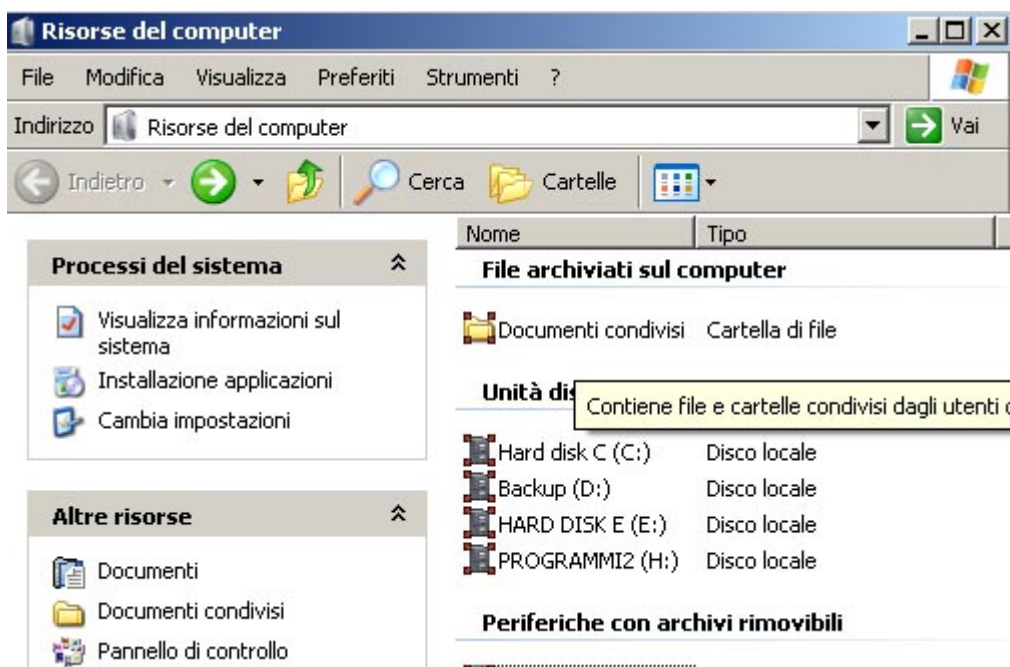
Risorse del computer

File Modifica Visualizza Preferiti Strumenti ?

Indirizzo Risorse del computer Vai

Indietro Cerca Cartelle

Nome Tipo

Processi del sistema

Visualizza informazioni sul sistema

Installazione applicazioni

Cambia impostazioni

Altre risorse

Documenti

Documenti condivisi

Pannello di controllo

File archiviati sul computer

| Nome | Tipo |
|---|---|
| Documenti condivisi | Cartella di file |

Unità dis

Contiene file e cartelle condivisi dagli utenti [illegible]

| Nome | Tipo |
|---|---|
| Hard disk C (C:) | Disco locale |
| Backup (D:) | Disco locale |
| HARD DISK E (E:) | Disco locale |
| PROGRAMMI2 (H:) | Disco locale |

Periferiche con archivi rimovibili